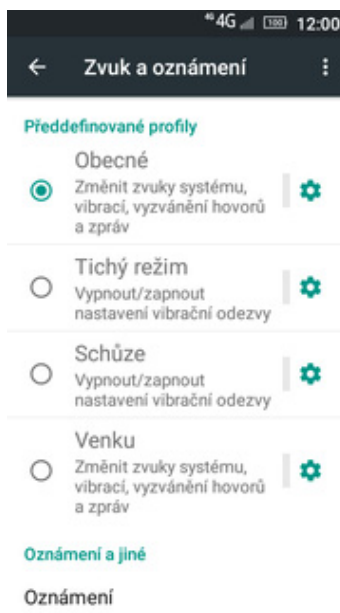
4G 100 12:00

Zvuk a oznámení

Předdefinované profily

Obecné
Změnit zvuky systému, vibrací, vyzvánění hovorů a zpráv

Tichý režim
Vypnout/zapnout nastavení vibrační odezvy

Schůze
Vypnout/zapnout nastavení vibrační odezvy

Venku
Změnit zvuky systému, vibrací, vyzvánění hovorů a zpráv

Oznámení a jiné

Oznámení